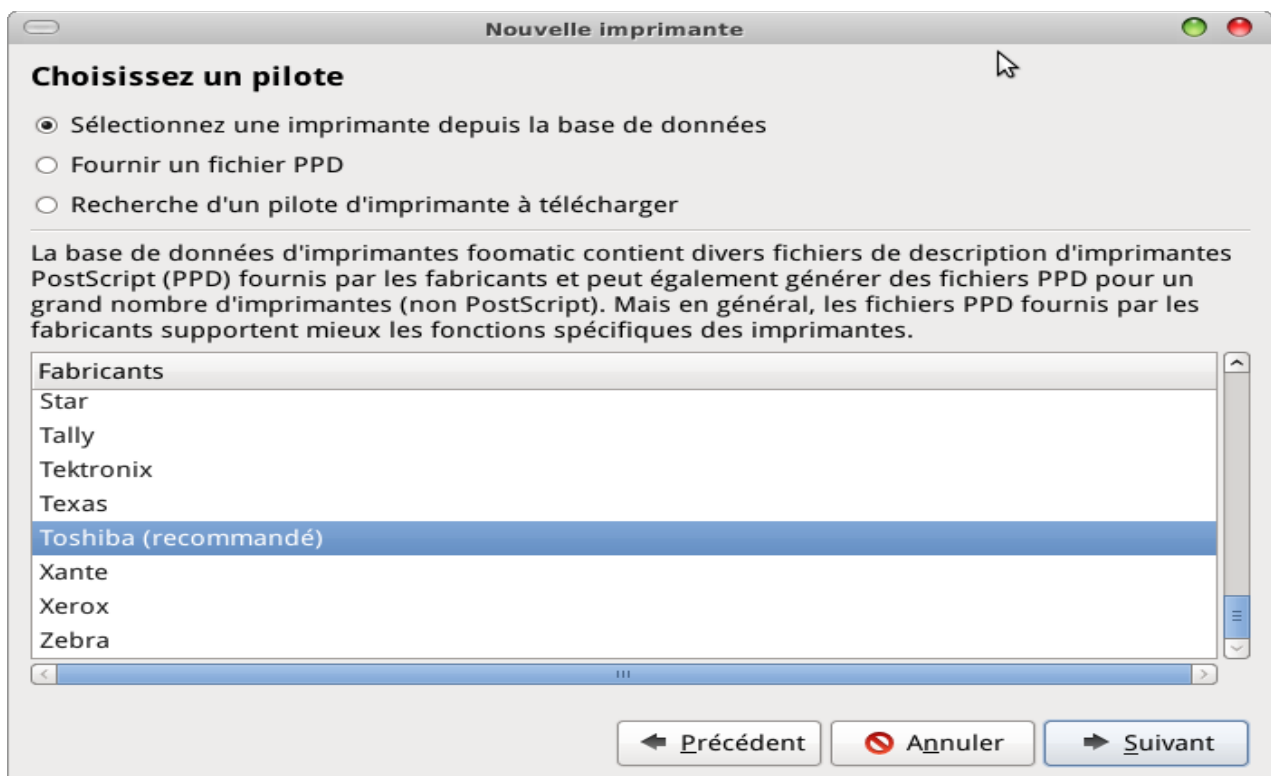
Nouvelle imprimante

Choisissez un pilote

Sélectionnez une imprimante depuis la base de données

Fournir un fichier PPD

Recherche d'un pilote d'imprimante à télécharger

La base de données d'imprimantes foomatic contient divers fichiers de description d'imprimantes PostScript (PPD) fournis par les fabricants et peut également générer des fichiers PPD pour un grand nombre d'imprimantes (non PostScript). Mais en général, les fichiers PPD fournis par les fabricants supportent mieux les fonctions spécifiques des imprimantes.

| Fabricants |
|---|
| Star |
| Tally |
| Tektronix |
| Texas |
| Toshiba (recommandé) |
| Xante |
| Xerox |
| Zebra |

Précédent

Annuler

Suivant